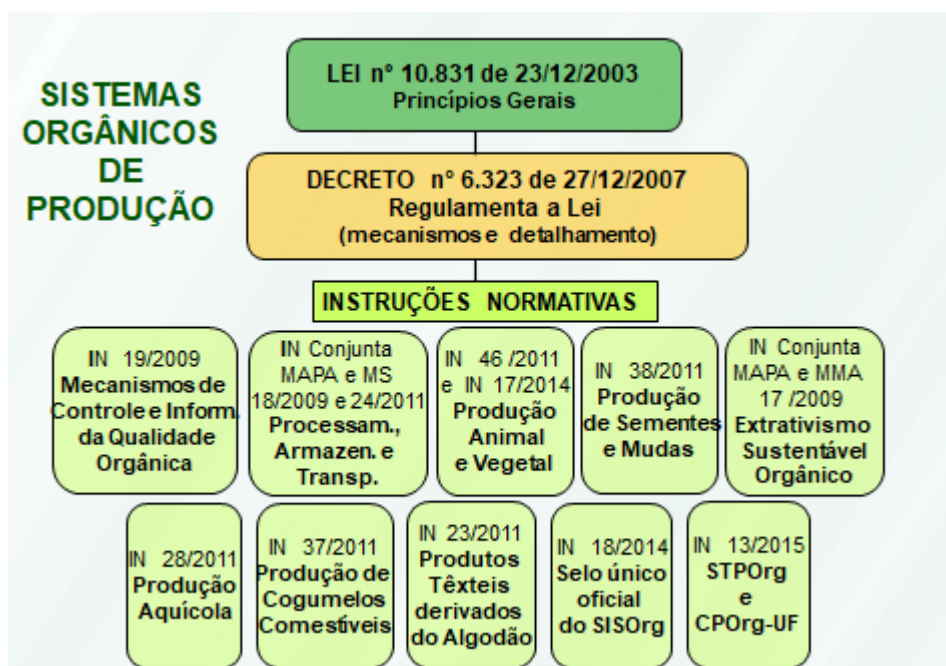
SISTEMAS ORGÂNICOS DE PRODUÇÃO

LEI nº 10.831 de 23/12/2003
Princípios Gerais

DECRETO nº 6.323 de 27/12/2007
Regulamenta a Lei
(mecanismos e detalhamento)

INSTRUÇÕES NORMATIVAS

IN 19/2009
Mecanismos de Controle e Inform. da Qualidade Orgânica

IN Conjunta MAPA e MS 18/2009 e 24/2011
Processam., Armazen. e Transp.

IN 46 /2011 e IN 17/2014
Produção Animal e Vegetal

IN 38/2011
Produção de Sementes e Mudas

IN Conjunta MAPA e MMA 17 /2009
Extrativismo Sustentável Orgânico

IN 28/2011
Produção Aquícola

IN 37/2011
Produção de Cogumelos Comestíveis

IN 23/2011
Produtos Têxteis derivados do Algodão

IN 18/2014
Selo único oficial do SISOrg

IN 13/2015
STPOrg e CPOrg-UF